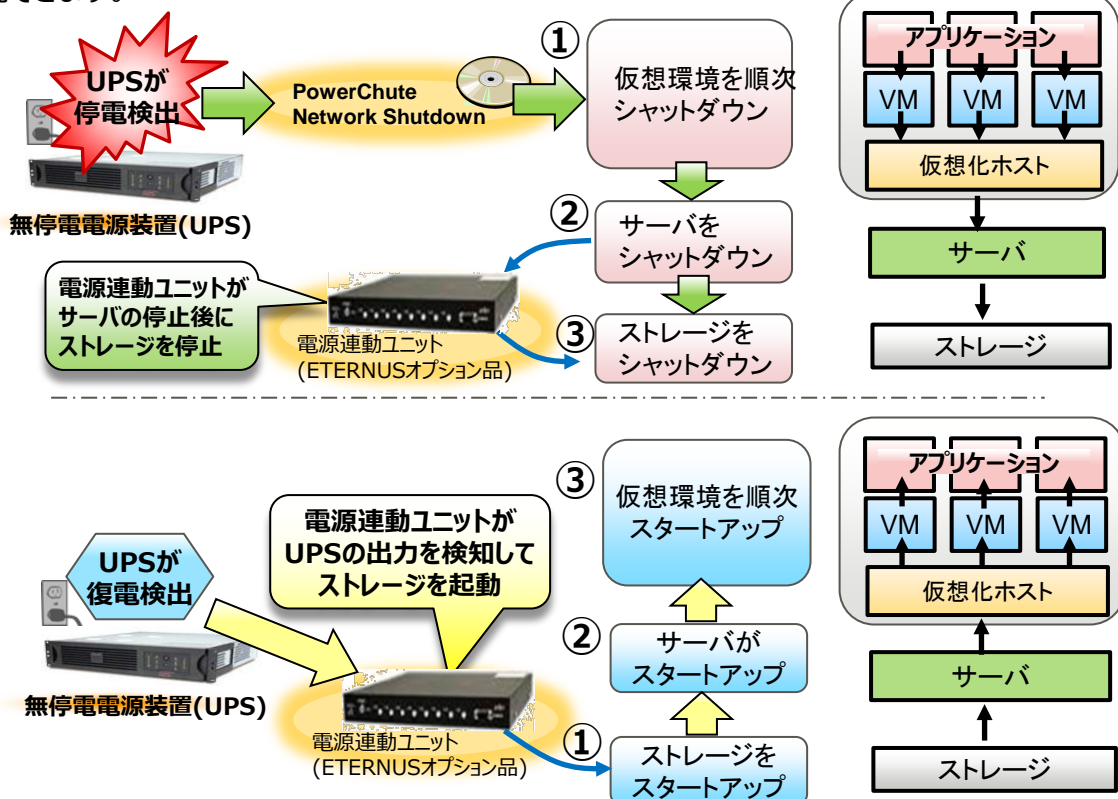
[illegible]できます。

UPSが停電検出

PowerChute Network Shutdown

無停電電源装置(UPS)

①
仮想環境を順次シャットダウン

②
サーバをシャットダウン

③
ストレージをシャットダウン

電源連動ユニットがサーバの停止後にストレージを停止

電源連動ユニット
(ETERNUSオプション品)

アプリケーション
VM
VM
VM
仮想化ホスト
サーバ
ストレージ

UPSが復電検出

無停電電源装置(UPS)

電源連動ユニットがUPSの出力を検知してストレージを起動

電源連動ユニット
(ETERNUSオプション品)

③
仮想環境を順次スタートアップ

②
サーバがスタートアップ

①
ストレージをスタートアップ

アプリケーション
VM
VM
VM
仮想化ホスト
サーバ
ストレージ